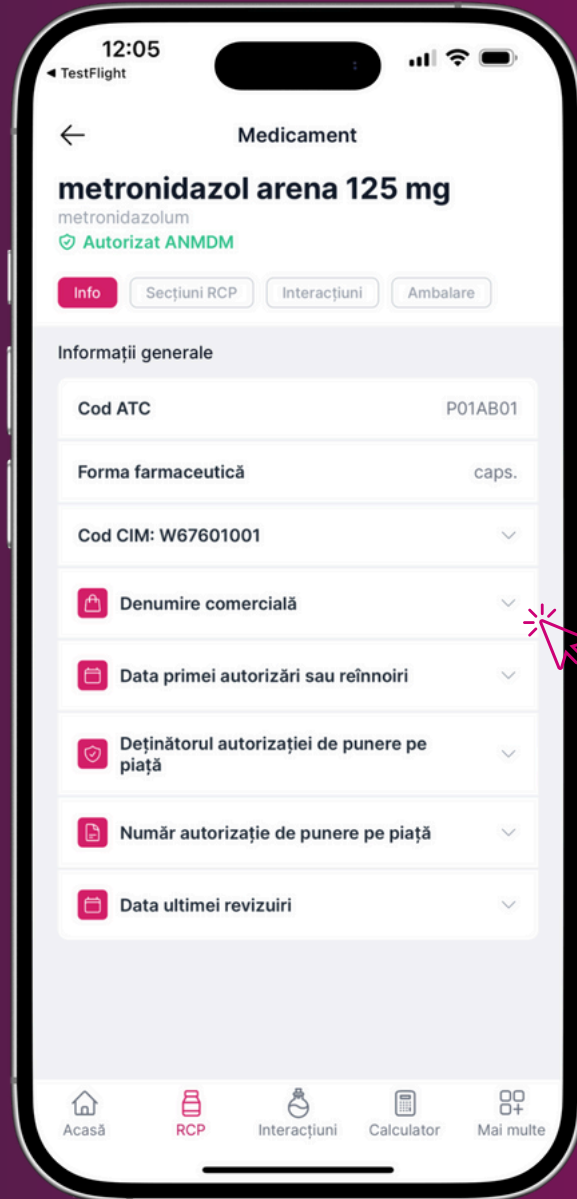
12:05
◂ TestFlight

Medicament

metronidazol arena 125 mg
metronidazolum
Autorizat ANMDM

Info | Secțiuni RCP | Interacțiuni | Ambalare

Informații generale

| Cod ATC | P01AB01 |
|---|---|
| Forma farmaceutică | caps. |

Cod CIM: W67601001

Denumire comercială

Data primei autorizări sau reînnoiri

Deținătorul autorizației de punere pe piață

Număr autorizație de punere pe piață

Data ultimei revizuiri

Acasă | RCP | Interacțiuni | Calculator | Mai multe